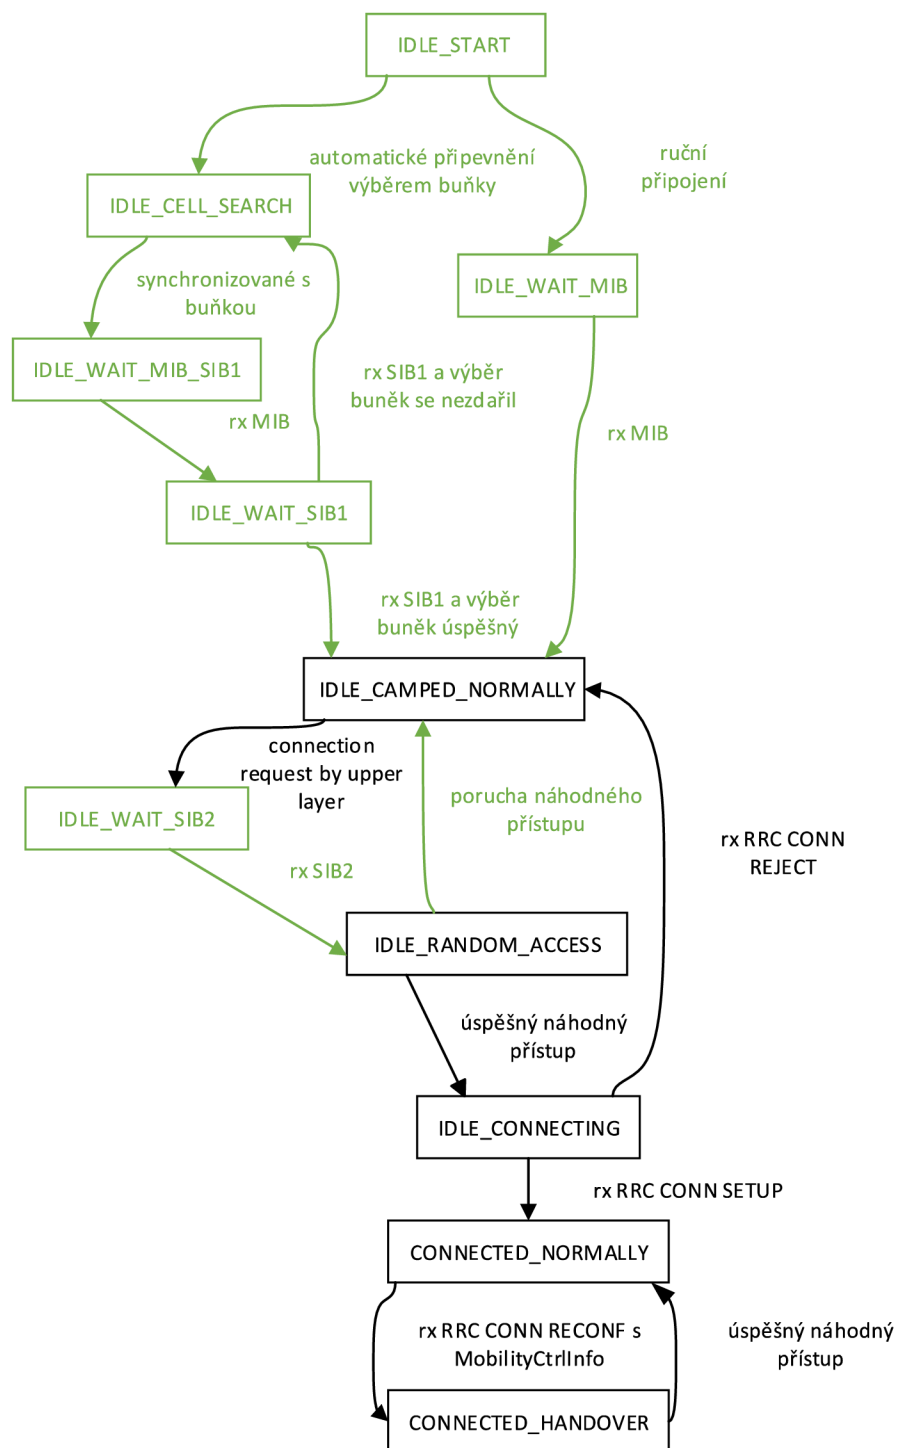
IDLE_START

automatické připevnění výběrem buňky

ruční připojení

IDLE_CELL_SEARCH

IDLE_WAIT_MIB

synchronizované s buňkou

IDLE_WAIT_MIB_SIB1

rx SIB1 a výběr buněk se nezdařil

rx MIB

rx MIB

IDLE_WAIT_SIB1

rx SIB1 a výběr buněk úspěšný

IDLE_CAMPED_NORMALLY

connection request by upper layer

IDLE_WAIT_SIB2

porucha náhodného přístupu

rx RRC CONN REJECT

rx SIB2

IDLE_RANDOM_ACCESS

úspěšný náhodný přístup

IDLE_CONNECTING

rx RRC CONN SETUP

CONNECTED_NORMALLY

rx RRC CONN RECONF s MobilityCtrlInfo

úspěšný náhodný přístup

CONNECTED_HANDOVER